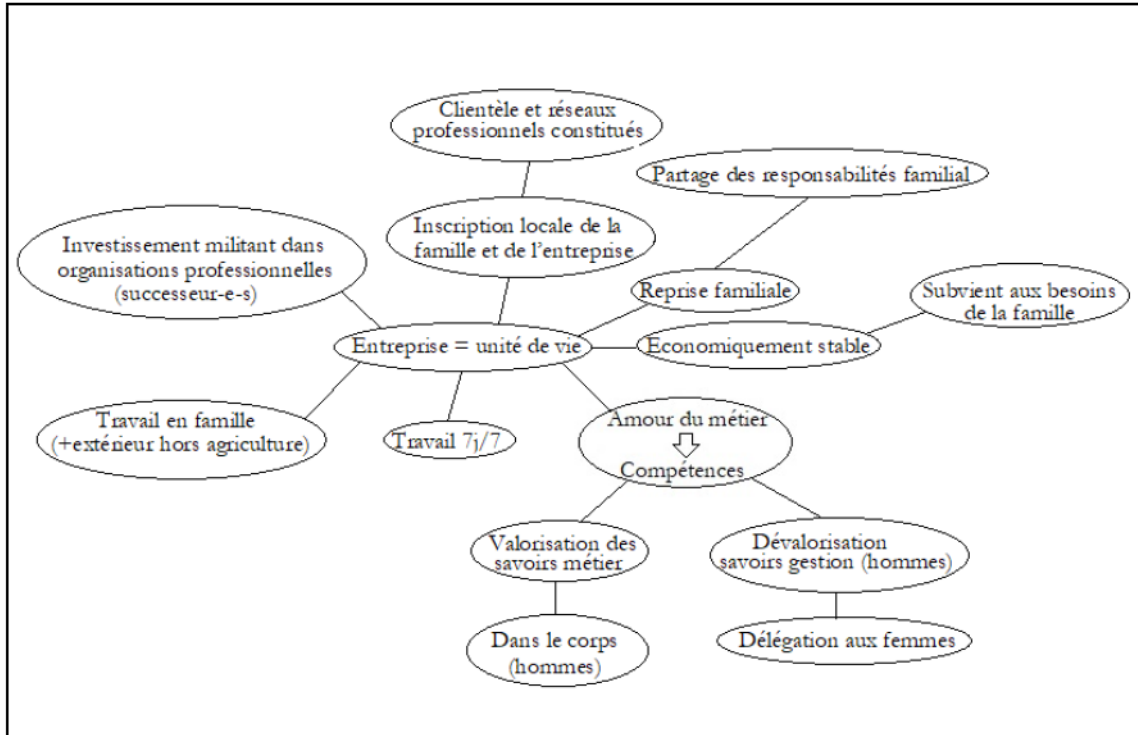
Clientèle et réseaux professionnels constitués

Partage des responsabilités familial

Inscription locale de la famille et de l'entreprise

Investissement militant dans organisations professionnelles (successeur-e-s)

Reprise familiale

Subvient aux besoins de la famille

Entreprise = unité de vie

Economiquement stable

Travail en famille (+extérieur hors agriculture)

Travail 7j/7

Amour du métier
⇩
Compétences

Valorisation des savoirs métier

Dévalorisation savoirs gestion (hommes)

Dans le corps (hommes)

Délégation aux femmes